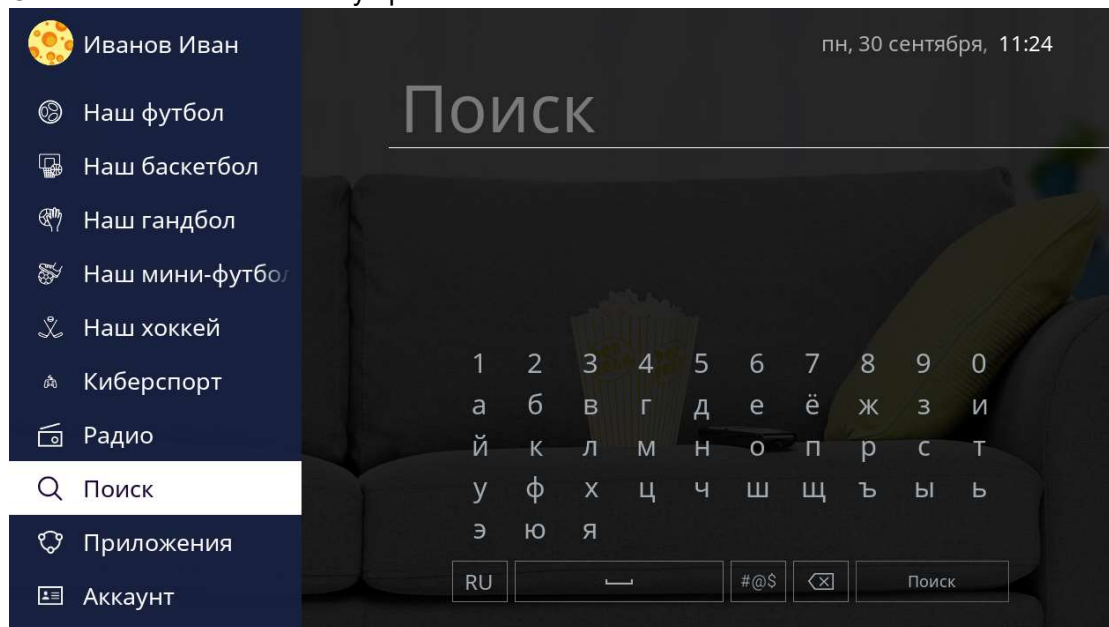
Иванов Иван

Наш футбол
Наш баскетбол
Наш гандбол
Наш мини-футбол
Наш хоккей
Киберспорт
Радио
Поиск
Приложения
Аккаунт

пн, 30 сентября, 11:24

Поиск

1 2 3 4 5 6 7 8 9 0
а б в г д е ё ж з и
й к л м н о п р с т
у ф х ц ч ш щ ъ ы ь
э ю я

RU #@$ Поиск